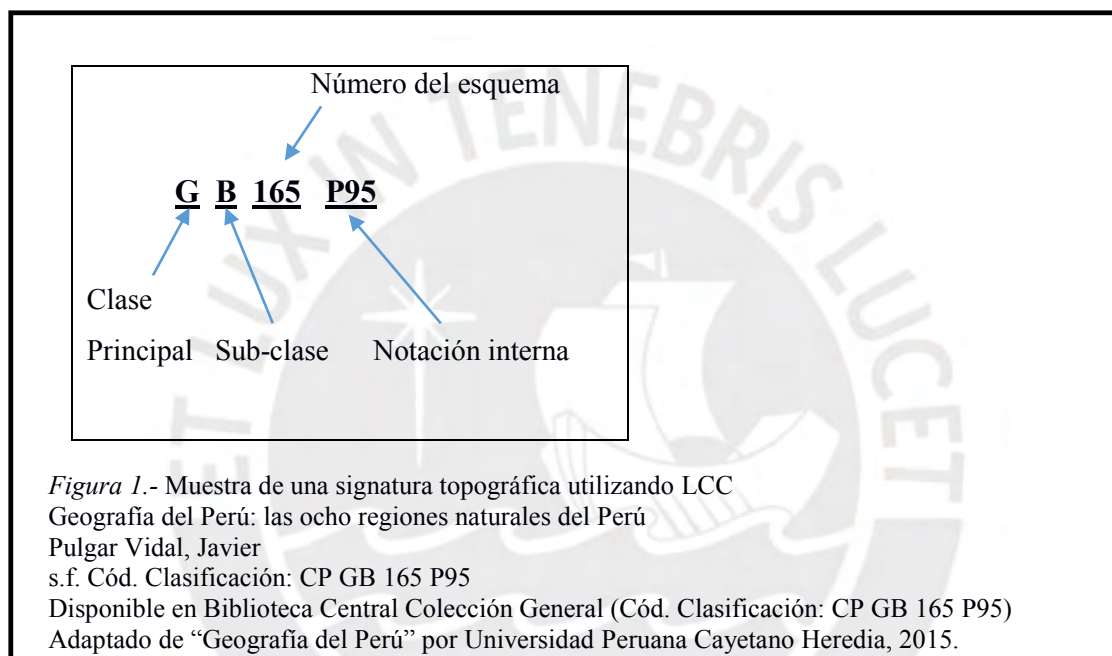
Número del esquema

G B 165 P95

Clase Principal

Sub-clase

Notación interna

*Figura 1.*- Muestra de una signatura topográfica utilizando LCC
Geografía del Perú: las ocho regiones naturales del Perú
Pulgar Vidal, Javier
s.f. Cód. Clasificación: CP GB 165 P95
Disponible en Biblioteca Central Colección General (Cód. Clasificación: CP GB 165 P95)
Adaptado de “Geografía del Perú” por Universidad Peruana Cayetano Heredia, 2015.

ET LUX IN TENEBRIS LUCET